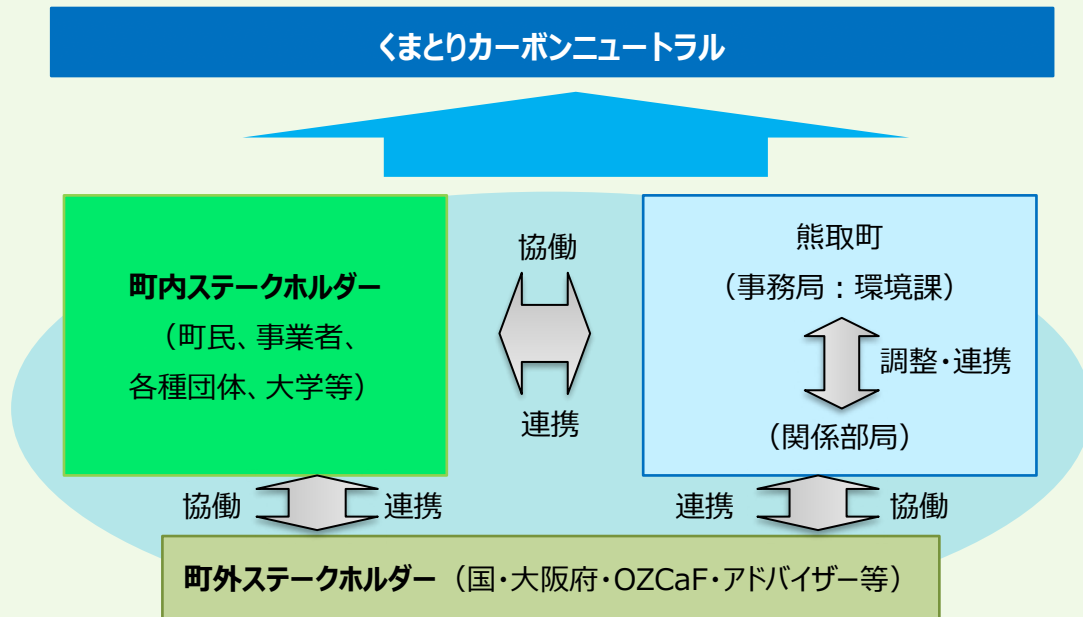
くまとりカーボンニュートラル

町内ステークホルダー
（町民、事業者、各種団体、大学等）

協働

連携

熊取町
（事務局：環境課）

調整・連携

（関係部局）

協働

連携

連携

協働

町外ステークホルダー（国・大阪府・OZCaF・アドバイザー等）